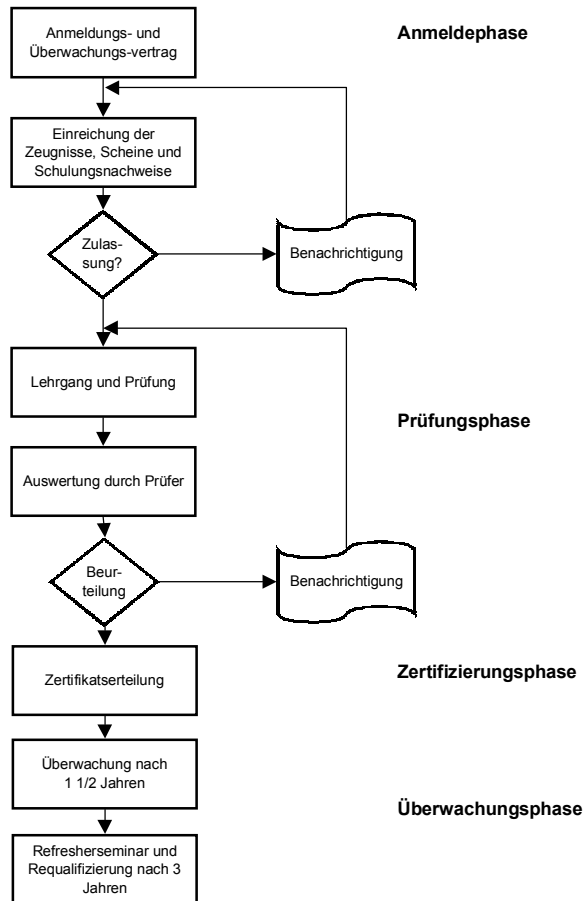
Anmeldungs- und Überwachungs-vertrag

Anmeldephase

Einreichung der Zeugnisse, Scheine und Schulungsnachweise

Zulassung?

Benachrichtigung

Lehrgang und Prüfung

Prüfungsphase

Auswertung durch Prüfer

Beurteilung

Benachrichtigung

Zertifikatserteilung

Zertifizierungsphase

Überwachung nach 1 1/2 Jahren

Überwachungsphase

Refresherseminar und Requalifizierung nach 3 Jahren